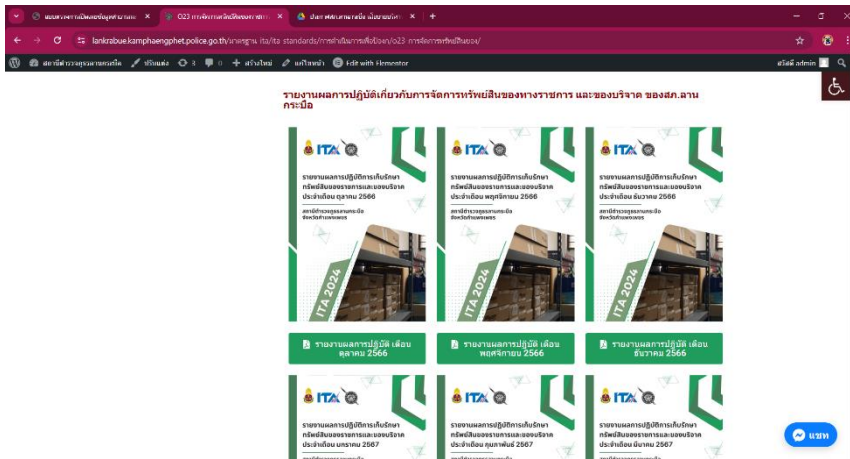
แบบรายงานการเปิดเผยข้อมูลสาธารณะ ×
O23 การจัดการทรัพย์สินของราชการ ×
ประกาศสถานีตำรวจภูธรลานกระบือ ×
+

lankrabue.kamphaengphet.police.go.th/มาตรฐาน ita/ita standards/การดำเนินการเพื่อป้องกัน/o23 การจัดการทรัพย์สินของ/

สถานีตำรวจภูธรลานกระบือ   ปรับแต่ง   4   0   + สร้างใหม่   แก้ไขหน้า   Edit with Elementor   สวัสดี admin

รายงานผลการปฏิบัติเกี่ยวกับการจัดการทรัพย์สินของทางราชการ และของบริจาค ของสภ.ลานกระบือ

ITA
รายงานผลการปฏิบัติการเก็บรักษาทรัพย์สินของราชการและของบริจาค ประจำเดือน ตุลาคม 2566
สถานีตำรวจภูธรลานกระบือ จังหวัดกำแพงเพชร
ITA 2024

ITA
รายงานผลการปฏิบัติการเก็บรักษาทรัพย์สินของราชการและของบริจาค ประจำเดือน พฤศจิกายน 2566
สถานีตำรวจภูธรลานกระบือ จังหวัดกำแพงเพชร
ITA 2024

ITA
รายงานผลการปฏิบัติการเก็บรักษาทรัพย์สินของราชการและของบริจาค ประจำเดือน ธันวาคม 2566
สถานีตำรวจภูธรลานกระบือ จังหวัดกำแพงเพชร
ITA 2024

รายงานผลการปฏิบัติ เดือน ตุลาคม 2566

รายงานผลการปฏิบัติ เดือน พฤศจิกายน 2566

รายงานผลการปฏิบัติ เดือน ธันวาคม 2566

ITA
รายงานผลการปฏิบัติการเก็บรักษาทรัพย์สินของราชการและของบริจาค ประจำเดือน มกราคม 2567

ITA
รายงานผลการปฏิบัติการเก็บรักษาทรัพย์สินของราชการและของบริจาค ประจำเดือน กุมภาพันธ์ 2567

ITA
รายงานผลการปฏิบัติการเก็บรักษาทรัพย์สินของราชการและของบริจาค ประจำเดือน มีนาคม 2567

แชท